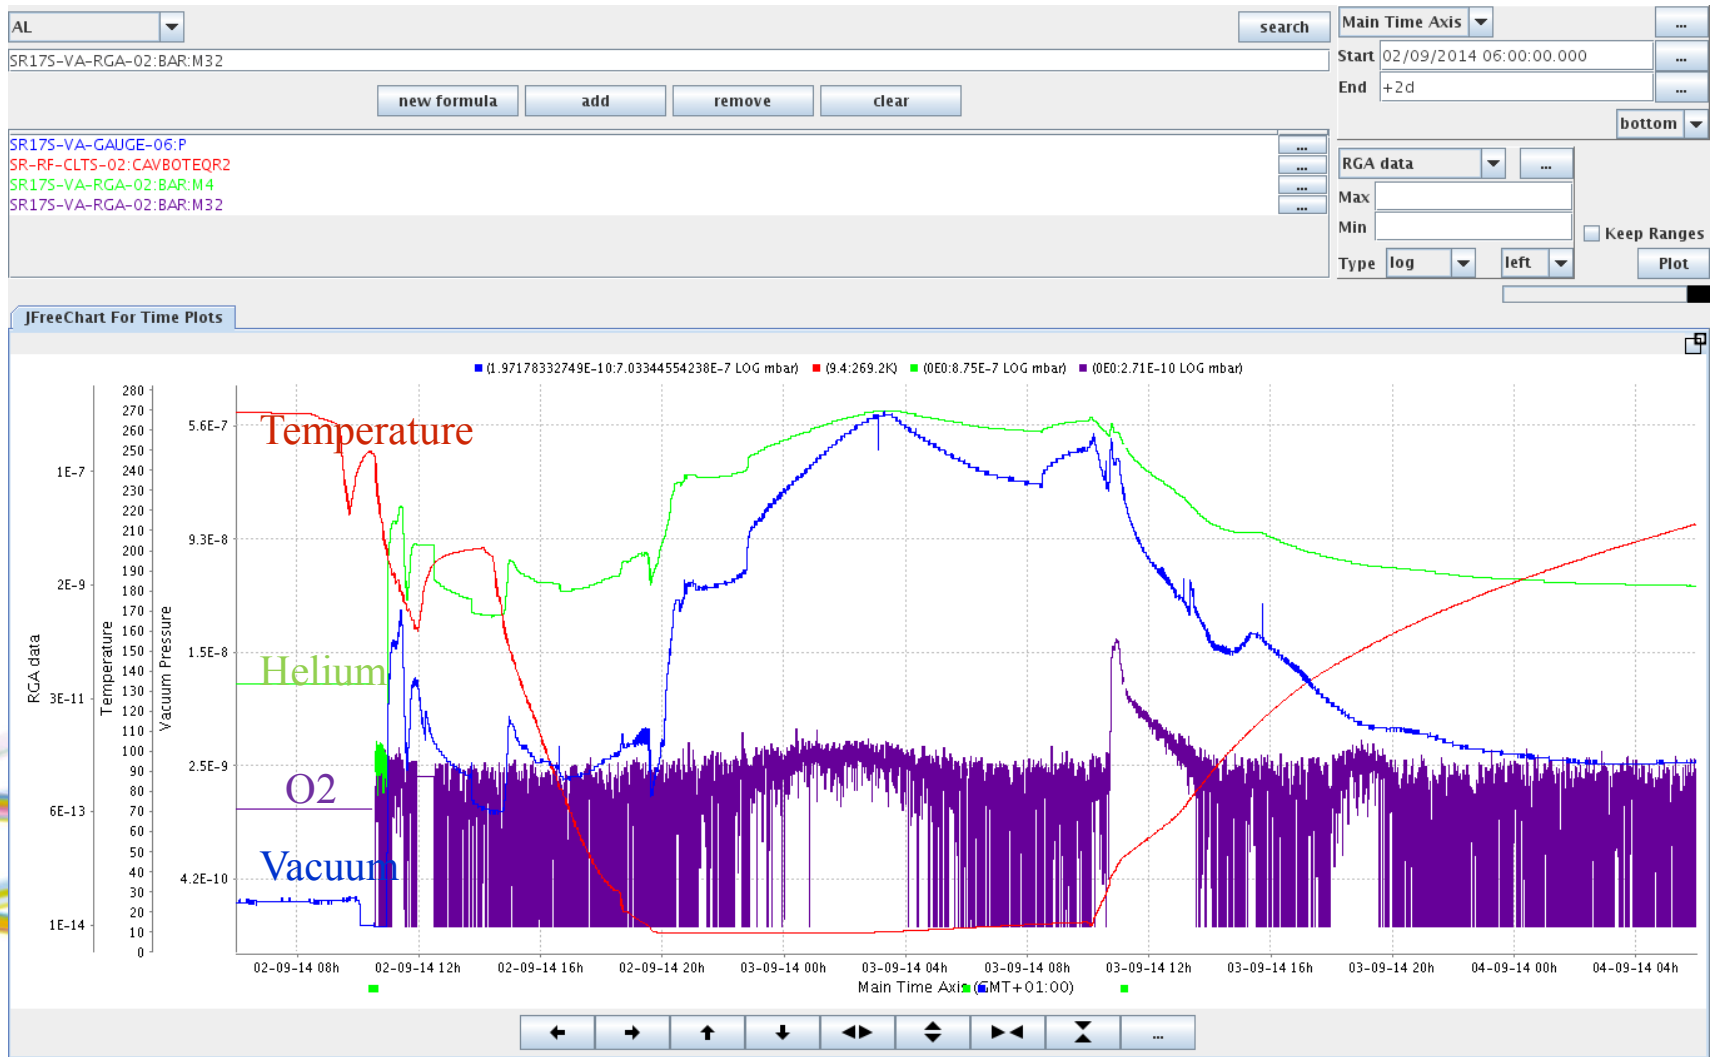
AL
search
SR17S-VA-RGA-02:BAR:M32
new formula add remove clear
SR17S-VA-GAUGE-06:P
SR-RF-CLTS-02:CAVBOTEQR2
SR17S-VA-RGA-02:BAR:M4
SR17S-VA-RGA-02:BAR:M32
...
...
...
...
Main Time Axis
...
Start 02/09/2014 06:00:00.000
...
End +2d
...
bottom
RGA data
...
Max
Min
Keep Ranges
Type log left
Plot
JFreeChart For Time Plots
(1.97178332749E-10:7.03344554238E-7 LOG mbar) (9.4:269.2K) (0E0:8.75E-7 LOG mbar) (0E0:2.71E-10 LOG mbar)
Temperature
Helium
O2
Vacuum
RGA data
1E-7
2E-9
3E-11
6E-13
1E-14
Temperature
280 270 260 250 240 230 220 210 200 190 180 170 160 150 140 130 120 110 100 90 80 70 60 50 40 30 20 10 0
Vacuum Pressure
5.6E-7
9.3E-8
1.5E-8
2.5E-9
4.2E-10
02-09-14 08h 02-09-14 12h 02-09-14 16h 02-09-14 20h 03-09-14 00h 03-09-14 04h 03-09-14 08h 03-09-14 12h 03-09-14 16h 03-09-14 20h 04-09-14 00h 04-09-14 04h
Main Time Axis (GMT+01:00)
...